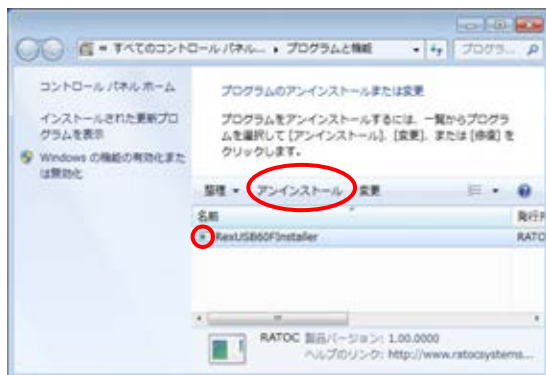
« すべてのコントロール パネル... › プログラムと機能
プログラ...

コントロール パネル ホーム

インストールされた更新プログラムを表示

Windows の機能の有効化または無効化

プログラムのアンインストールまたは変更

プログラムをアンインストールするには、一覧からプログラムを選択して [アンインストール]、[変更]、または [修復] をクリックします。

整理 ▾ アンインストール 変更

名前
発行元

RexUSB60FInstaller
RATOC

RATOC 製品バージョン: 1.00.0000
ヘルプのリンク: http://www.ratocsystems...